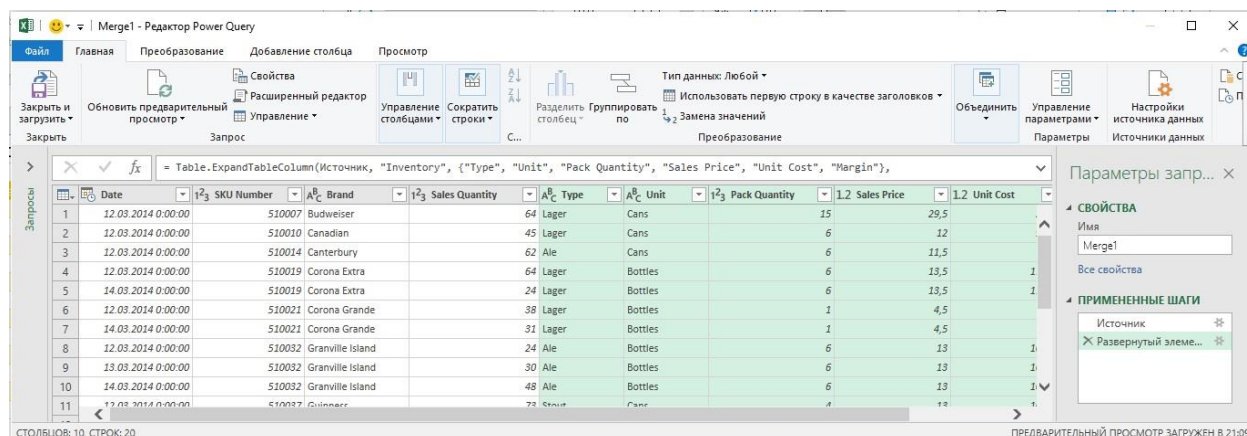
Merge1 - Редактор Power Query

Файл | Главная | Преобразование | Добавление столбца | Просмотр

Закрыть и загрузить | Обновить предварительный просмотр | Свойства | Расширенный редактор | Управление | Управление столбцами | Сократить строки | Разделить столбец | Группировать по | Тип данных: Любой | Использовать первую строку в качестве заголовков | Замена значений | Объединить | Управление параметрами | Настройки источника данных

Закрыть | Запрос | С... | Преобразование | Параметры | Источники данных

Запросы

= Table.ExpandTableColumn(Источник, "Inventory", {"Type", "Unit", "Pack Quantity", "Sales Price", "Unit Cost", "Margin"},

| | Date | SKU Number | Brand | Sales Quantity | Type | Unit | Pack Quantity | Sales Price | Unit Cost |
|---|---|---|---|---|---|---|---|---|---|
| 1 | 12.03.2014 0:00:00 | 510007 | Budweiser | 64 | Lager | Cans | 15 | 29,5 | |
| 2 | 12.03.2014 0:00:00 | 510010 | Canadian | 45 | Lager | Cans | 6 | 12 | |
| 3 | 12.03.2014 0:00:00 | 510014 | Canterbury | 62 | Ale | Cans | 6 | 11,5 | |
| 4 | 12.03.2014 0:00:00 | 510019 | Corona Extra | 64 | Lager | Bottles | 6 | 13,5 | 1 |
| 5 | 14.03.2014 0:00:00 | 510019 | Corona Extra | 24 | Lager | Bottles | 6 | 13,5 | 1 |
| 6 | 12.03.2014 0:00:00 | 510021 | Corona Grande | 38 | Lager | Bottles | 1 | 4,5 | |
| 7 | 14.03.2014 0:00:00 | 510021 | Corona Grande | 31 | Lager | Bottles | 1 | 4,5 | |
| 8 | 12.03.2014 0:00:00 | 510032 | Granville Island | 24 | Ale | Bottles | 6 | 13 | 1 |
| 9 | 13.03.2014 0:00:00 | 510032 | Granville Island | 30 | Ale | Bottles | 6 | 13 | 1 |
| 10 | 14.03.2014 0:00:00 | 510032 | Granville Island | 48 | Ale | Bottles | 6 | 13 | 1 |
| 11 | 12.03.2014 0:00:00 | 510037 | Guinness | 73 | Stout | Cans | 4 | 13 | |

Параметры запр...
СВОЙСТВА
Имя
Merge1
Все свойства
ПРИМЕНЕННЫЕ ШАГИ
Источник
Развернутый элеме...

СТОЛБЦОВ: 10, СТРОК: 20
ПРЕДВАРИТЕЛЬНЫЙ ПРОСМОТР ЗАГРУЖЕН В 21:0